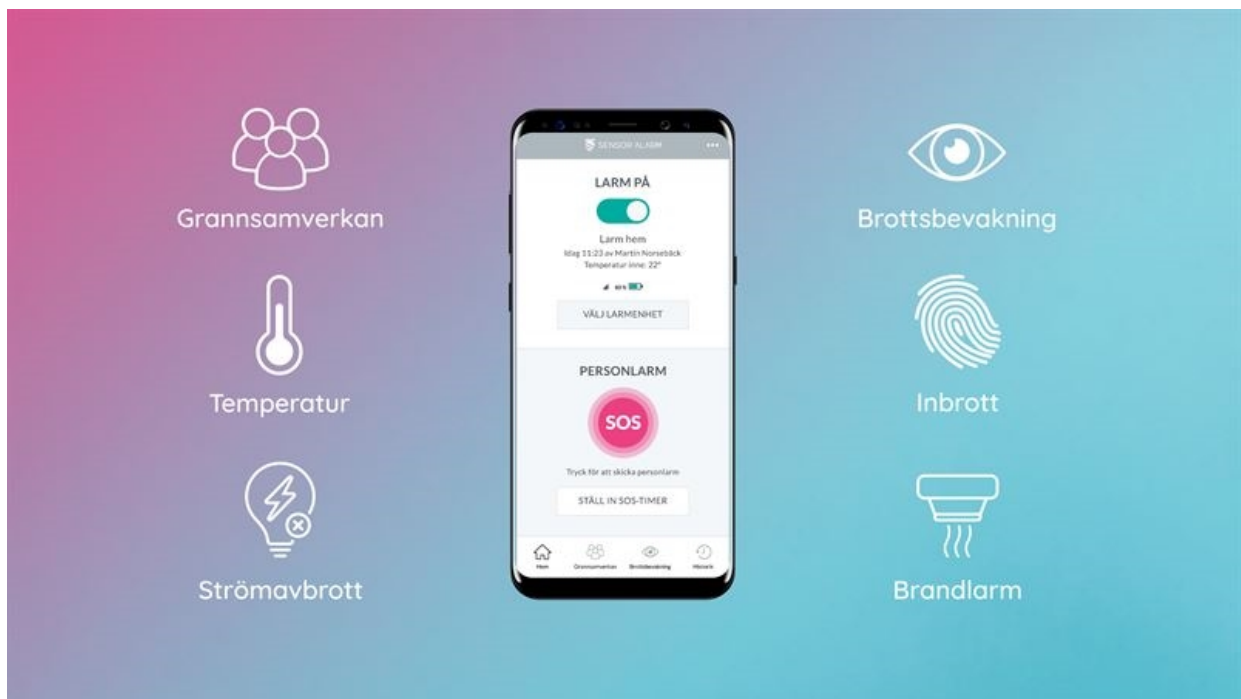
Grannsamverkan

Temperatur

Strömavbrott

SENSOR ALARM

LARM PÅ

Larm hem
Idag 11:23 av Martin Norsebäck
Temperatur inne: 22°

85%

VÄLJ LARMENHET

PERSONLARM

SOS

Tryck för att skicka personlarm

STÄLL IN SOS-TIMER

Hem Grannsamverkan Brottsbevakning Historik

Brottsbevakning

Inbrott

Brandlarm